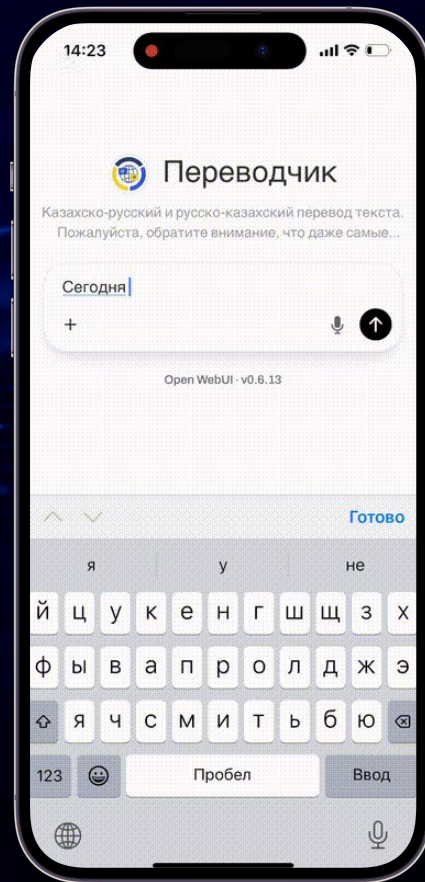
14:23

Переводчик

Казахско-русский и русско-казахский перевод текста. Пожалуйста, обратите внимание, что даже самые...

Сегодня

+

Open WebUI · v0.6.13

Готово

я у не

й ц у к е н г ш щ з х
ф ы в а п р о л д ж э
я ч с м и т ь б ю

123 Пробел Ввод